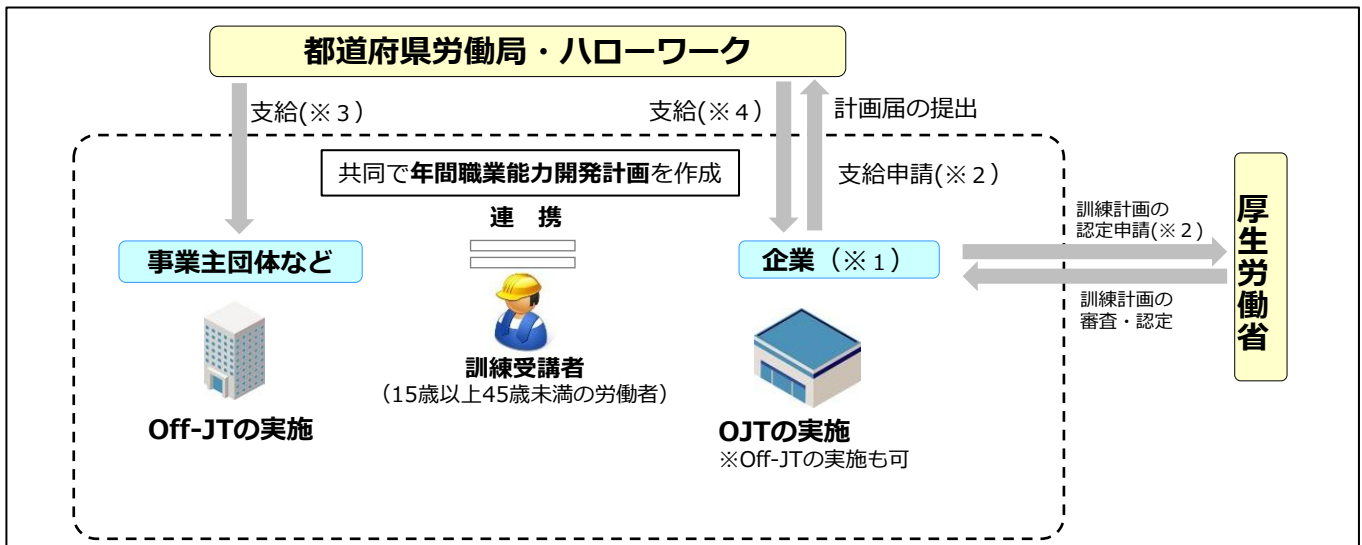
都道府県労働局・ハローワーク

支給(※３)

支給(※４)

計画届の提出

共同で年間職業能力開発計画を作成

支給申請(※２)

連　携

訓練計画の認定申請(※２)

厚生労働省

事業主団体など

企業（※１）

訓練計画の審査・認定

訓練受講者
（15歳以上45歳未満の労働者）

Off-JTの実施

OJTの実施
※Off-JTの実施も可